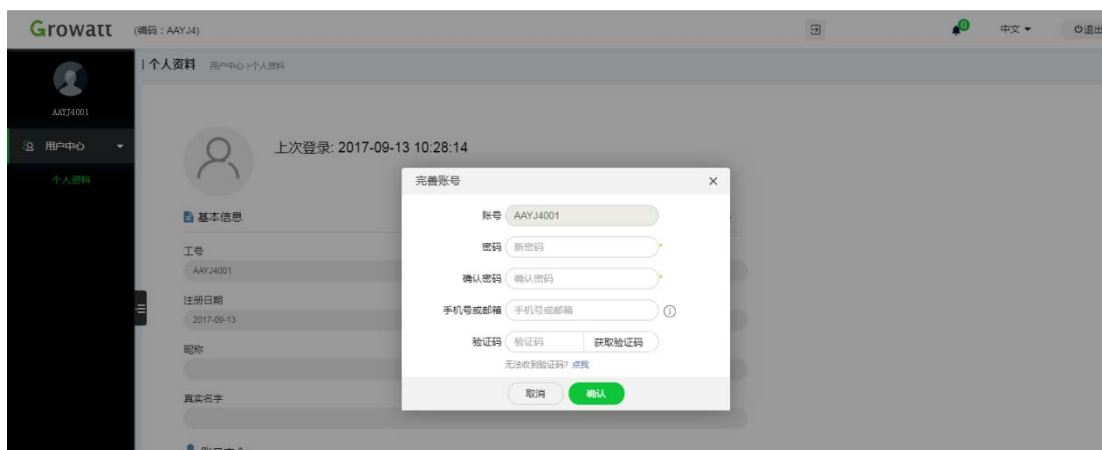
Growatt (编码：AAYJ4)

0

中文 ▾

退出

AAYJ4001

用户中心

个人资料

| 个人资料 用户中心 > 个人资料

上次登录: 2017-09-13 10:28:14

基本信息

工号

AAYJ4001

注册日期

2017-09-13

昵称

真实名字

完善账号

×

账号 AAYJ4001

密码 新密码 *

确认密码 确认密码 *

手机号或邮箱 手机号或邮箱

验证码 验证码 获取验证码

无法收到验证码? 点我

取消 确认